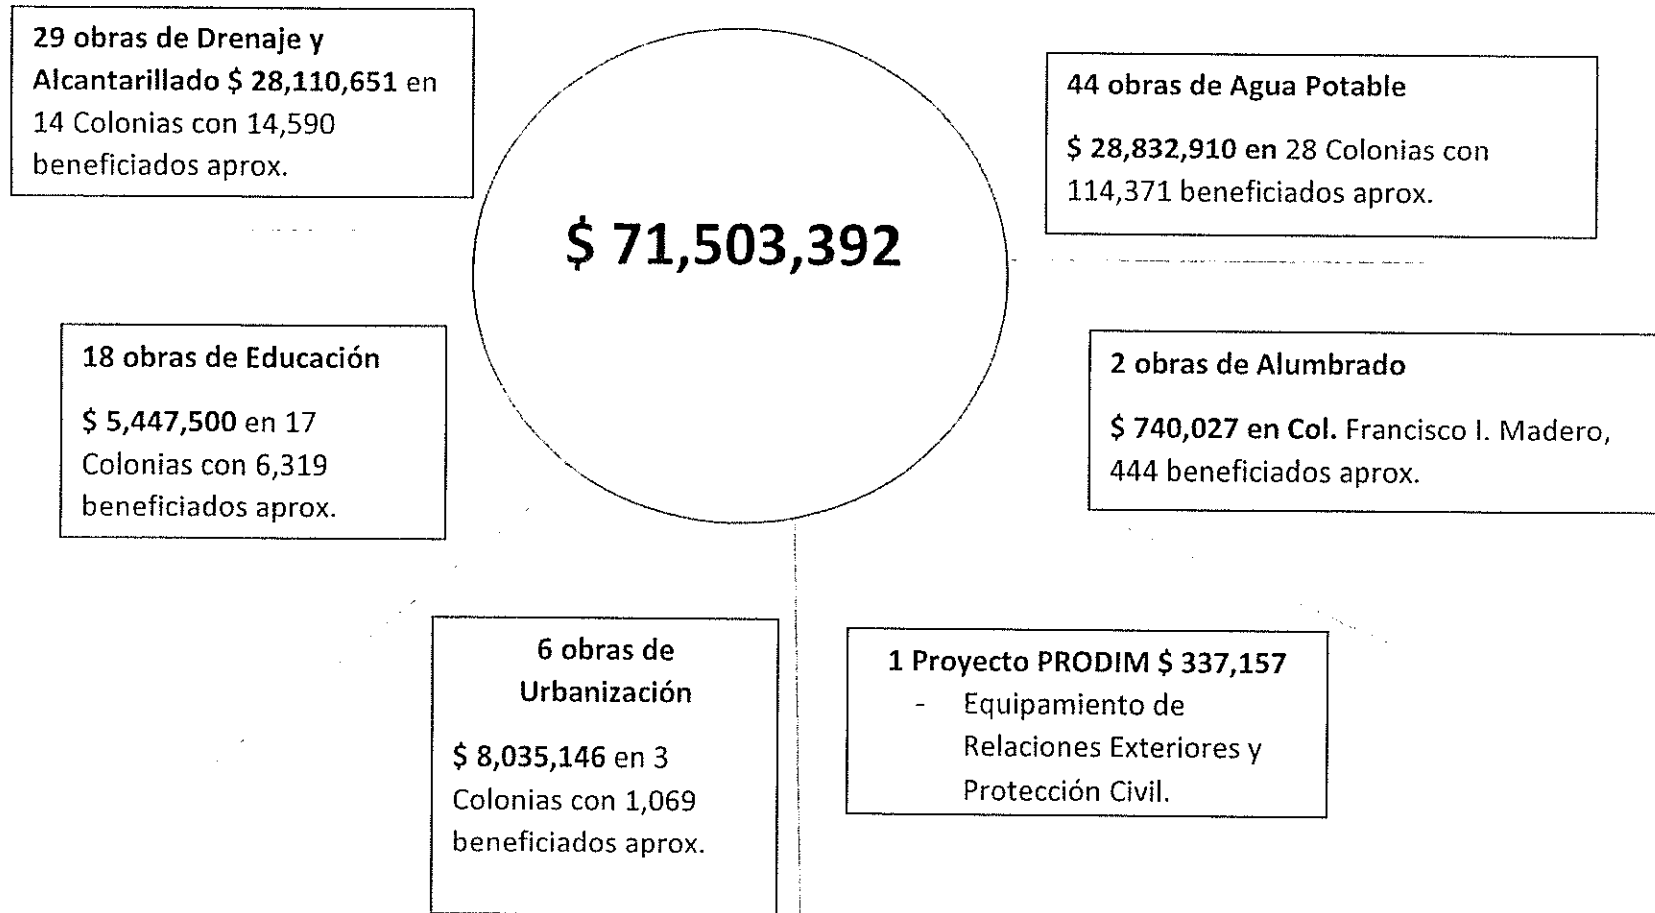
29 obras de Drenaje y Alcantarillado $ 28,110,651 en 14 Colonias con 14,590 beneficiados aprox.

$ 71,503,392

44 obras de Agua Potable

$ 28,832,910 en 28 Colonias con 114,371 beneficiados aprox.

18 obras de Educación

$ 5,447,500 en 17 Colonias con 6,319 beneficiados aprox.

2 obras de Alumbrado

$ 740,027 en Col. Francisco I. Madero, 444 beneficiados aprox.

6 obras de Urbanización

$ 8,035,146 en 3 Colonias con 1,069 beneficiados aprox.

1 Proyecto PRODIM $ 337,157
- Equipamiento de Relaciones Exteriores y Protección Civil.